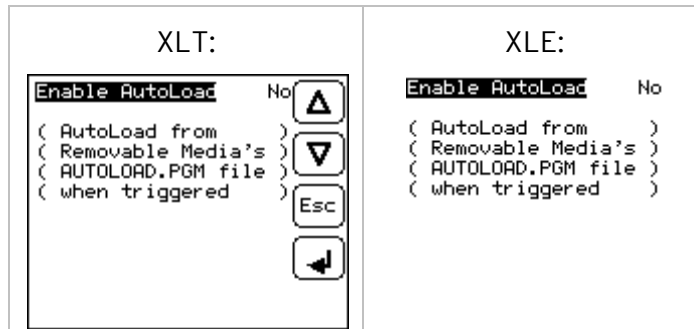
| XLT: | XLE: |
|---|---|
| Enable AutoLoad No<br>( AutoLoad from )<br>( Removable Media's )<br>( AUTOLOAD.PGM file )<br>( when triggered )<br>Δ ∇ Esc | Enable AutoLoad No<br>( AutoLoad from )<br>( Removable Media's )<br>( AUTOLOAD.PGM file )<br>( when triggered ) |